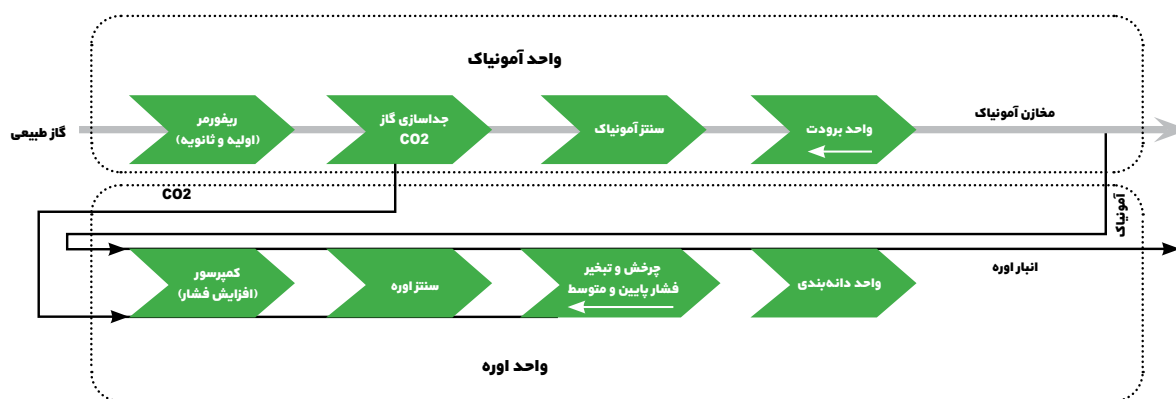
واحد آمونیاک

گاز طبیعی

ریفورمر (اولیه و ثانویه)

جداسازی گاز CO2

سنتز آمونیاک

واحد برودت

مخازن آمونیاک

CO2

آمونیاک

انبار اوره

کمپرسور (افزایش فشار)

سنتز اوره

چرخش و تبخیر فشار پایین و متوسط

واحد دانه‌بندی

واحد اوره